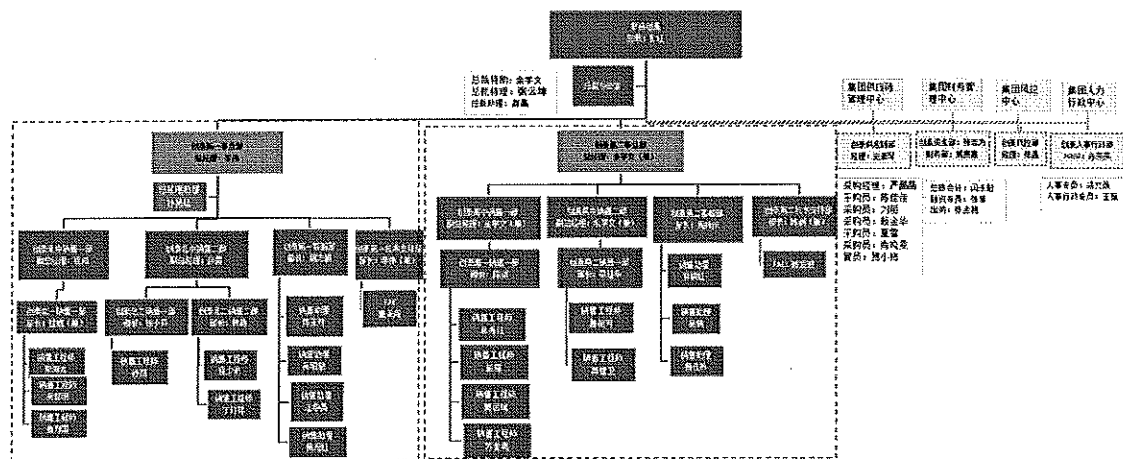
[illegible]

总裁特助：余学文
总裁特理：张宏坤
总裁助理：刘晶

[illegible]

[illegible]

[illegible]

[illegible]

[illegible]

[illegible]

集团供应链管理中心

集团财务管理中心

集团风控中心

集团人力行政中心

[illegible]

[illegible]

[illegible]

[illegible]

采购经理：严晶晶
采购员：陈佳佳
采购员：刁丽
采购员：杨金华
采购员：黄莹
采购员：肖光圣
跟单：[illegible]

总账会计：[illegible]
财务专员：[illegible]
出纳：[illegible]

人事专员：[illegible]
人事行政专员：王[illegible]